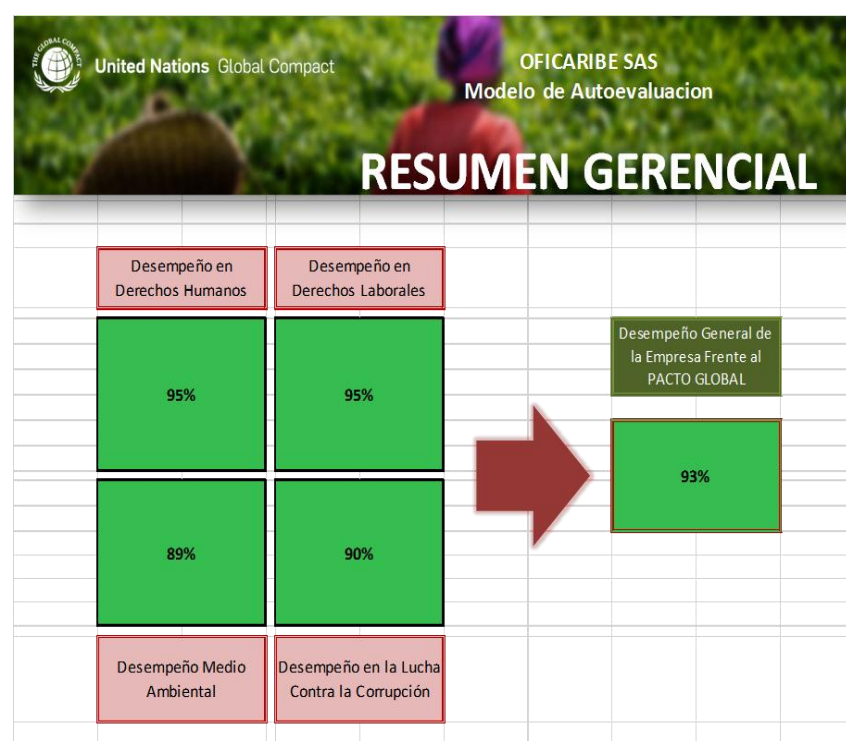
THE GLOBAL COMPACT

United Nations Global Compact

OFICARIBE SAS
Modelo de Autoevaluacion

RESUMEN GERENCIAL

Desempeño en Derechos Humanos

Desempeño en Derechos Laborales

95%

95%

89%

90%

Desempeño Medio Ambiental

Desempeño en la Lucha Contra la Corrupción

Desempeño General de la Empresa Frente al PACTO GLOBAL

93%